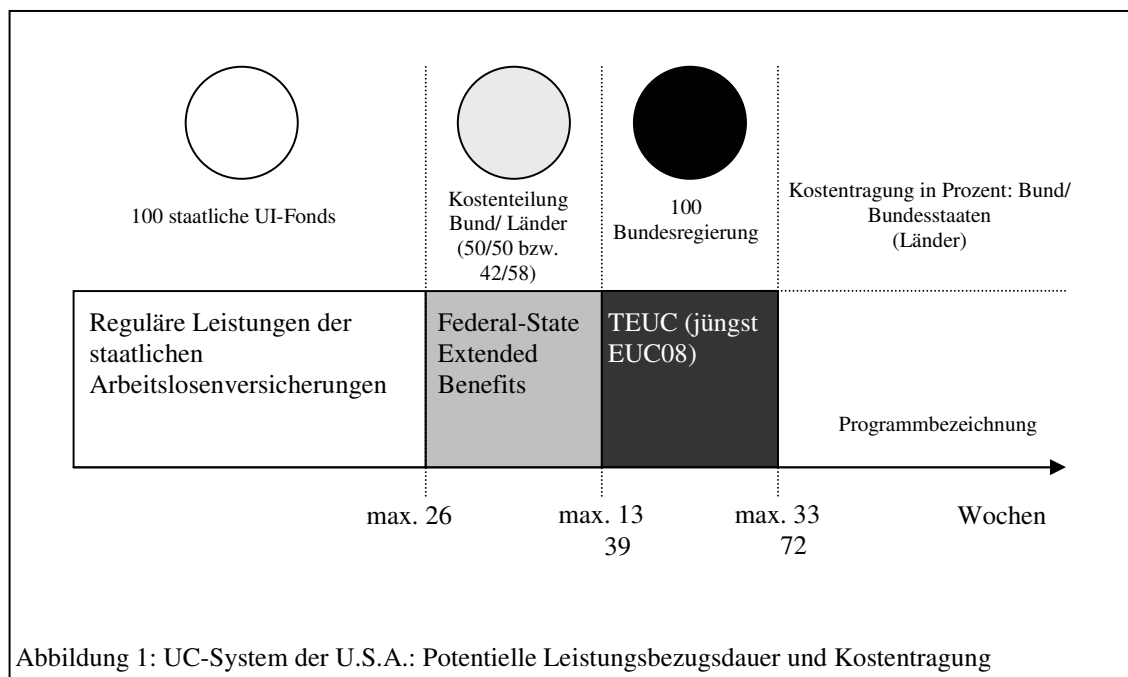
100 staatliche UI-Fonds

Kostenteilung Bund/ Länder (50/50 bzw. 42/58)

100 Bundesregierung

Kostentragung in Prozent: Bund/ Bundesstaaten (Länder)

Reguläre Leistungen der staatlichen Arbeitslosenversicherungen

Federal-State Extended Benefits

TEUC (jüngst EUC08)

Programmbezeichnung

max. 26

max. 13
39

max. 33
72

Wochen

Abbildung 1: UC-System der U.S.A.: Potentielle Leistungsbezugsdauer und Kostentragung